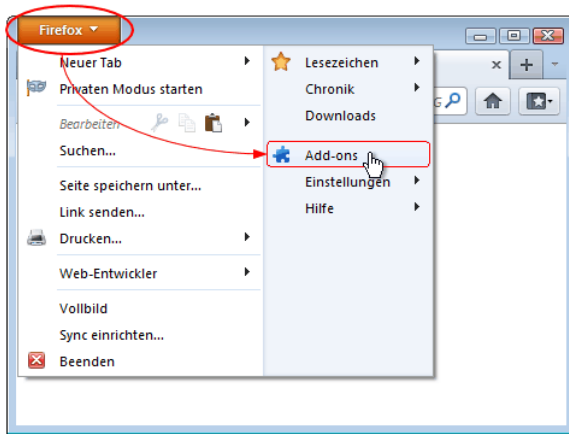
Firefox

Neuer Tab
Privaten Modus starten
Bearbeiten
Suchen...
Seite speichern unter...
Link senden...
Drucken...
Web-Entwickler
Vollbild
Sync einrichten...
Beenden

Lesezeichen
Chronik
Downloads
Add-ons
Einstellungen
Hilfe